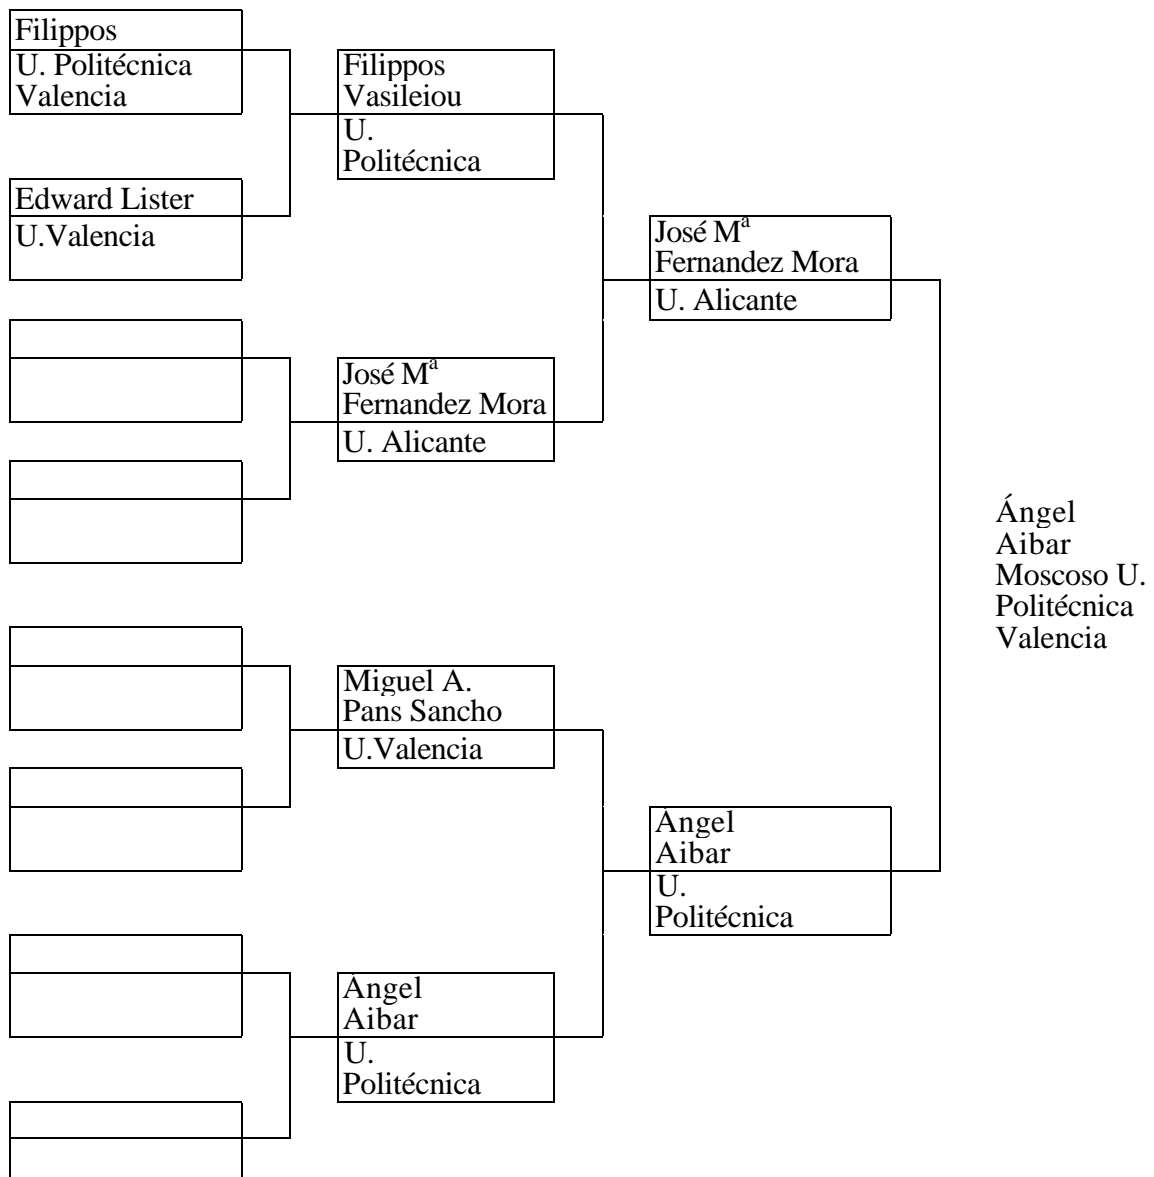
Filippos
U. Politécnica Valencia

Edward Lister
U.Valencia

Filippos Vasileiou
U. Politécnica

José M$^{a}$ Fernandez Mora
U. Alicante

José M$^{a}$ Fernandez Mora
U. Alicante

Miguel A. Pans Sancho
U.Valencia

Ángel Aibar
U. Politécnica

Ángel Aibar
U. Politécnica

Ángel Aibar Moscoso U. Politécnica Valencia